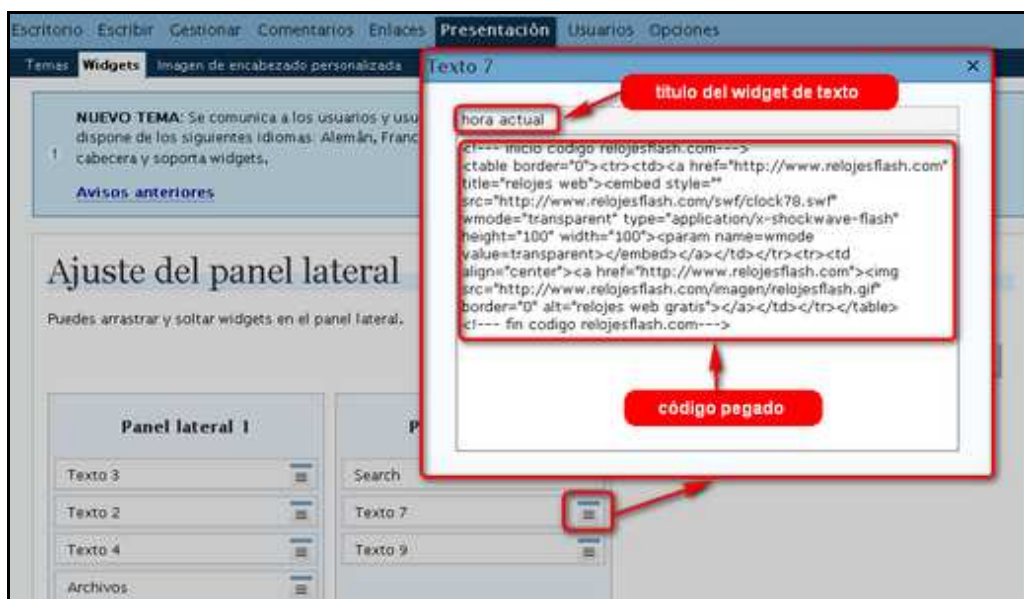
Escritorio Escribir Gestionar Comentarios Enlaces Presentación Usuarios Opciones

Temas Widgets Imagen de encabezado personalizada

NUEVO TEMA: Se comunica a los usuarios y usu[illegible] dispone de los siguientes idiomas: Alemán, Franc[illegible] cabecera y soporta widgets.

Avisos anteriores

Ajuste del panel lateral

Puedes arrastrar y soltar widgets en el panel lateral.

Panel lateral 1

Texto 3

Texto 2

Texto 4

Archivos

P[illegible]

Search

Texto 7

Texto 9

Texto 7

titulo del widget de texto

hora actual

<!--- inicio codigo relojesflash.com---> <table border="0"><tr><td><a href="http://www.relojesflash.com" title="relojes web"><embed style="" src="http://www.relojesflash.com/swf/clock78.swf" wmode="transparent" type="application/x-shockwave-flash" height="100" width="100"><param name=wmode value=transparent></embed></a></td></tr><tr><td align="center"><a href="http://www.relojesflash.com"><img src="http://www.relojesflash.com/imagen/relojesflash.gif" border="0" alt="relojes web gratis"></a></td></tr></table> <!--- fin codigo relojesflash.com--->

código pegado